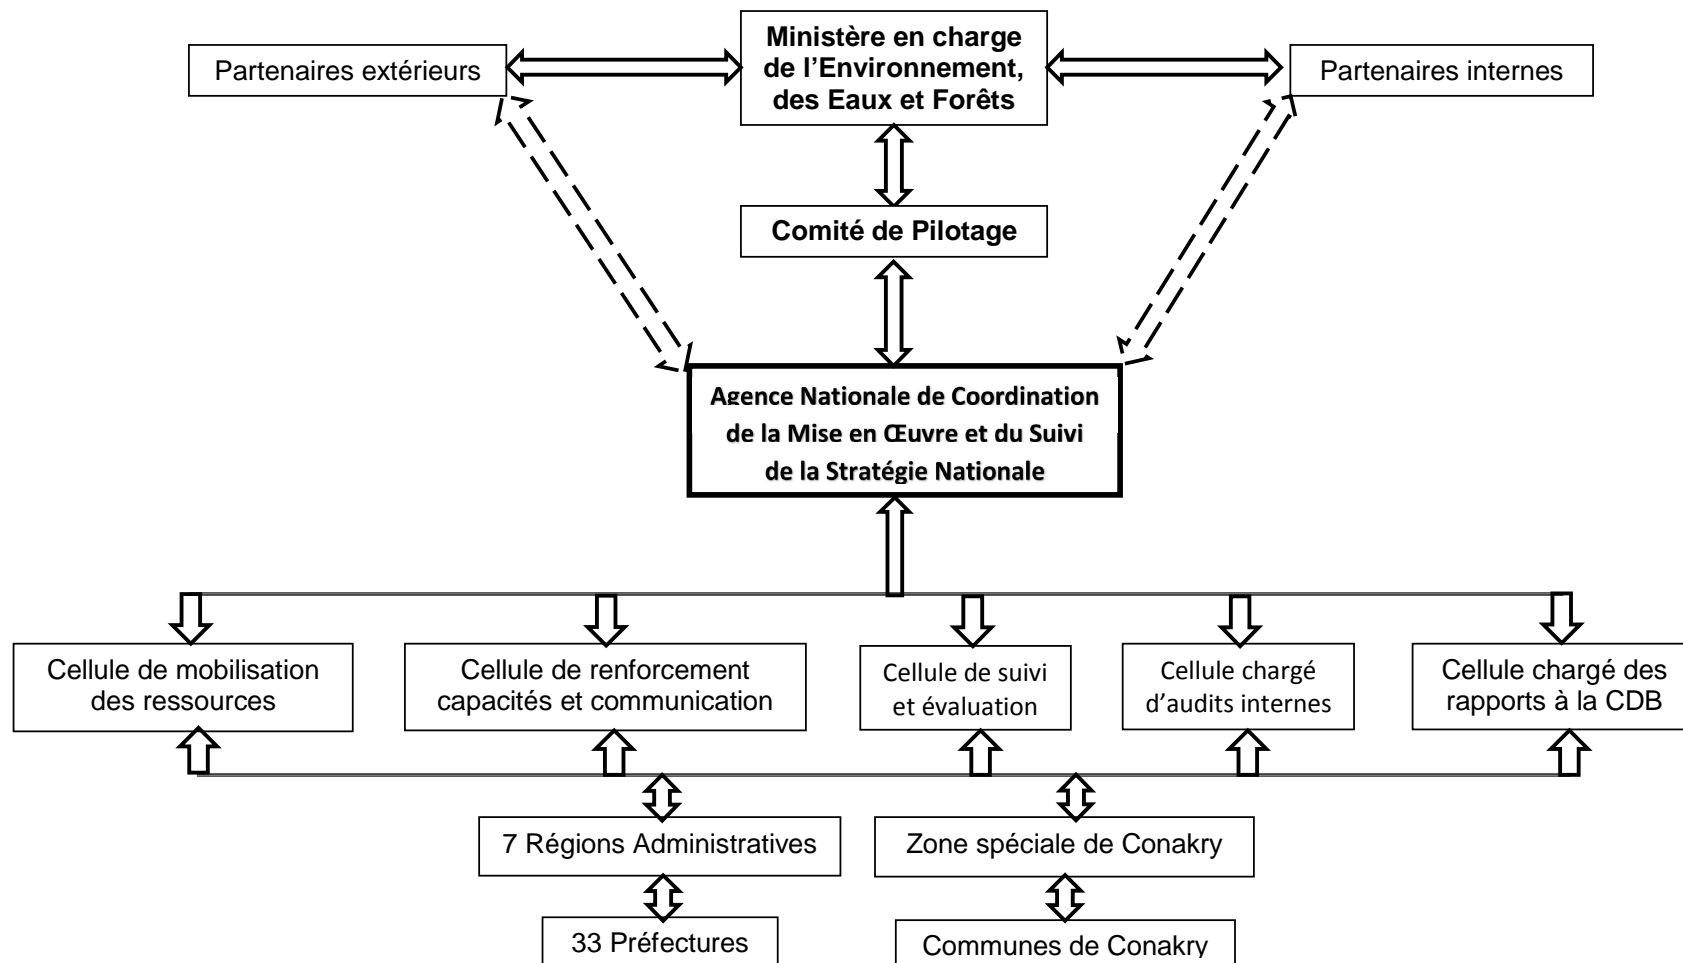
Partenaires extérieurs

Ministère en charge de l'Environnement, des Eaux et Forêts

Partenaires internes

Comité de Pilotage

Agence Nationale de Coordination de la Mise en Œuvre et du Suivi de la Stratégie Nationale

Cellule de mobilisation des ressources

Cellule de renforcement capacités et communication

Cellule de suivi et évaluation

Cellule chargé d'audits internes

Cellule chargé des rapports à la CDB

7 Régions Administratives

Zone spéciale de Conakry

33 Préfectures

Communes de Conakry